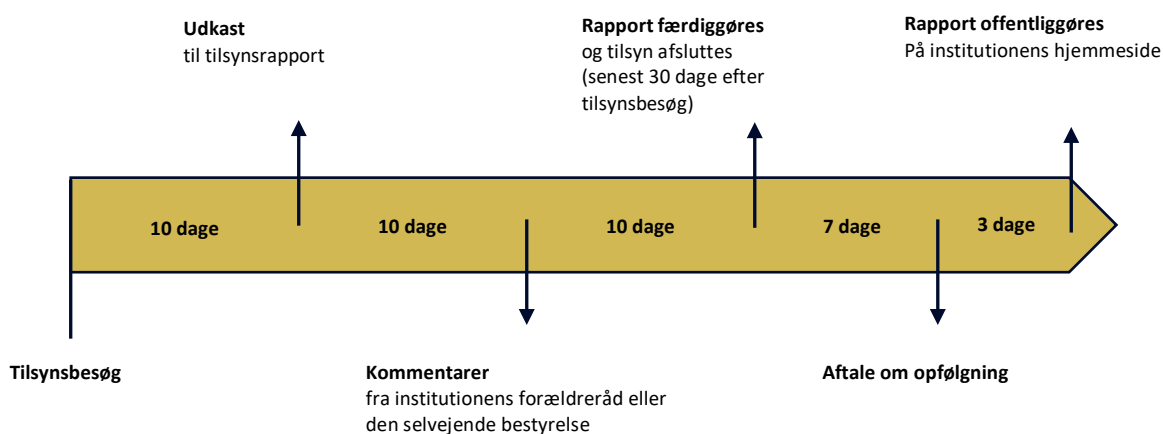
Udkast
til tilsynsrapport

Rapport færdiggøres
og tilsyn afsluttes
(senest 30 dage efter tilsynsbesøg)

Rapport offentliggøres
På institutionens hjemmeside

10 dage

10 dage

10 dage

7 dage

3 dage

Tilsynsbesøg

Kommentarer
fra institutionens forældreråd eller den selvejende bestyrelse

Aftale om opfølgning